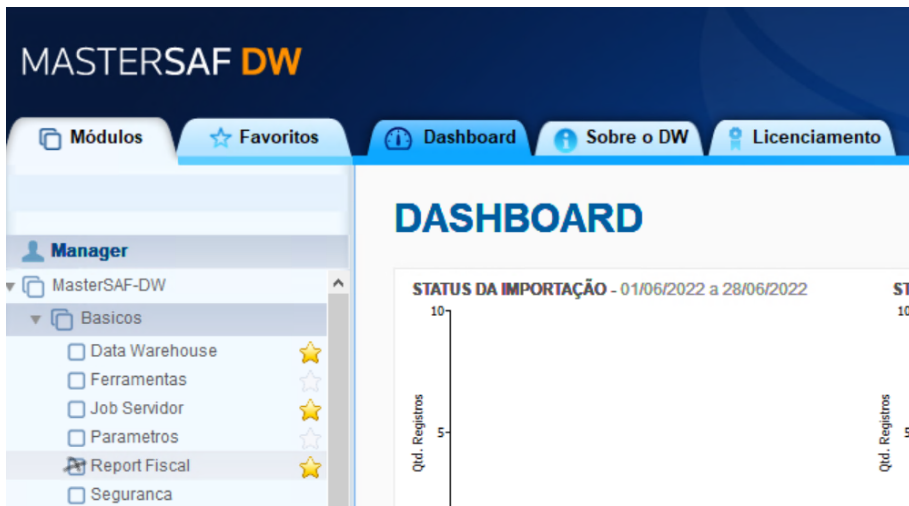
MASTERSAF DW

Módulos
Favoritos
Dashboard
Sobre o DW
Licenciamento

Manager
MasterSAF-DW
Basicos
Data Warehouse
Ferramentas
Job Servidor
Parametros
Report Fiscal
Seguranca

DASHBOARD

STATUS DA IMPORTAÇÃO - 01/06/2022 a 28/06/2022
10
5
Qtd. Registros

ST
10
5
Qtd. Registros